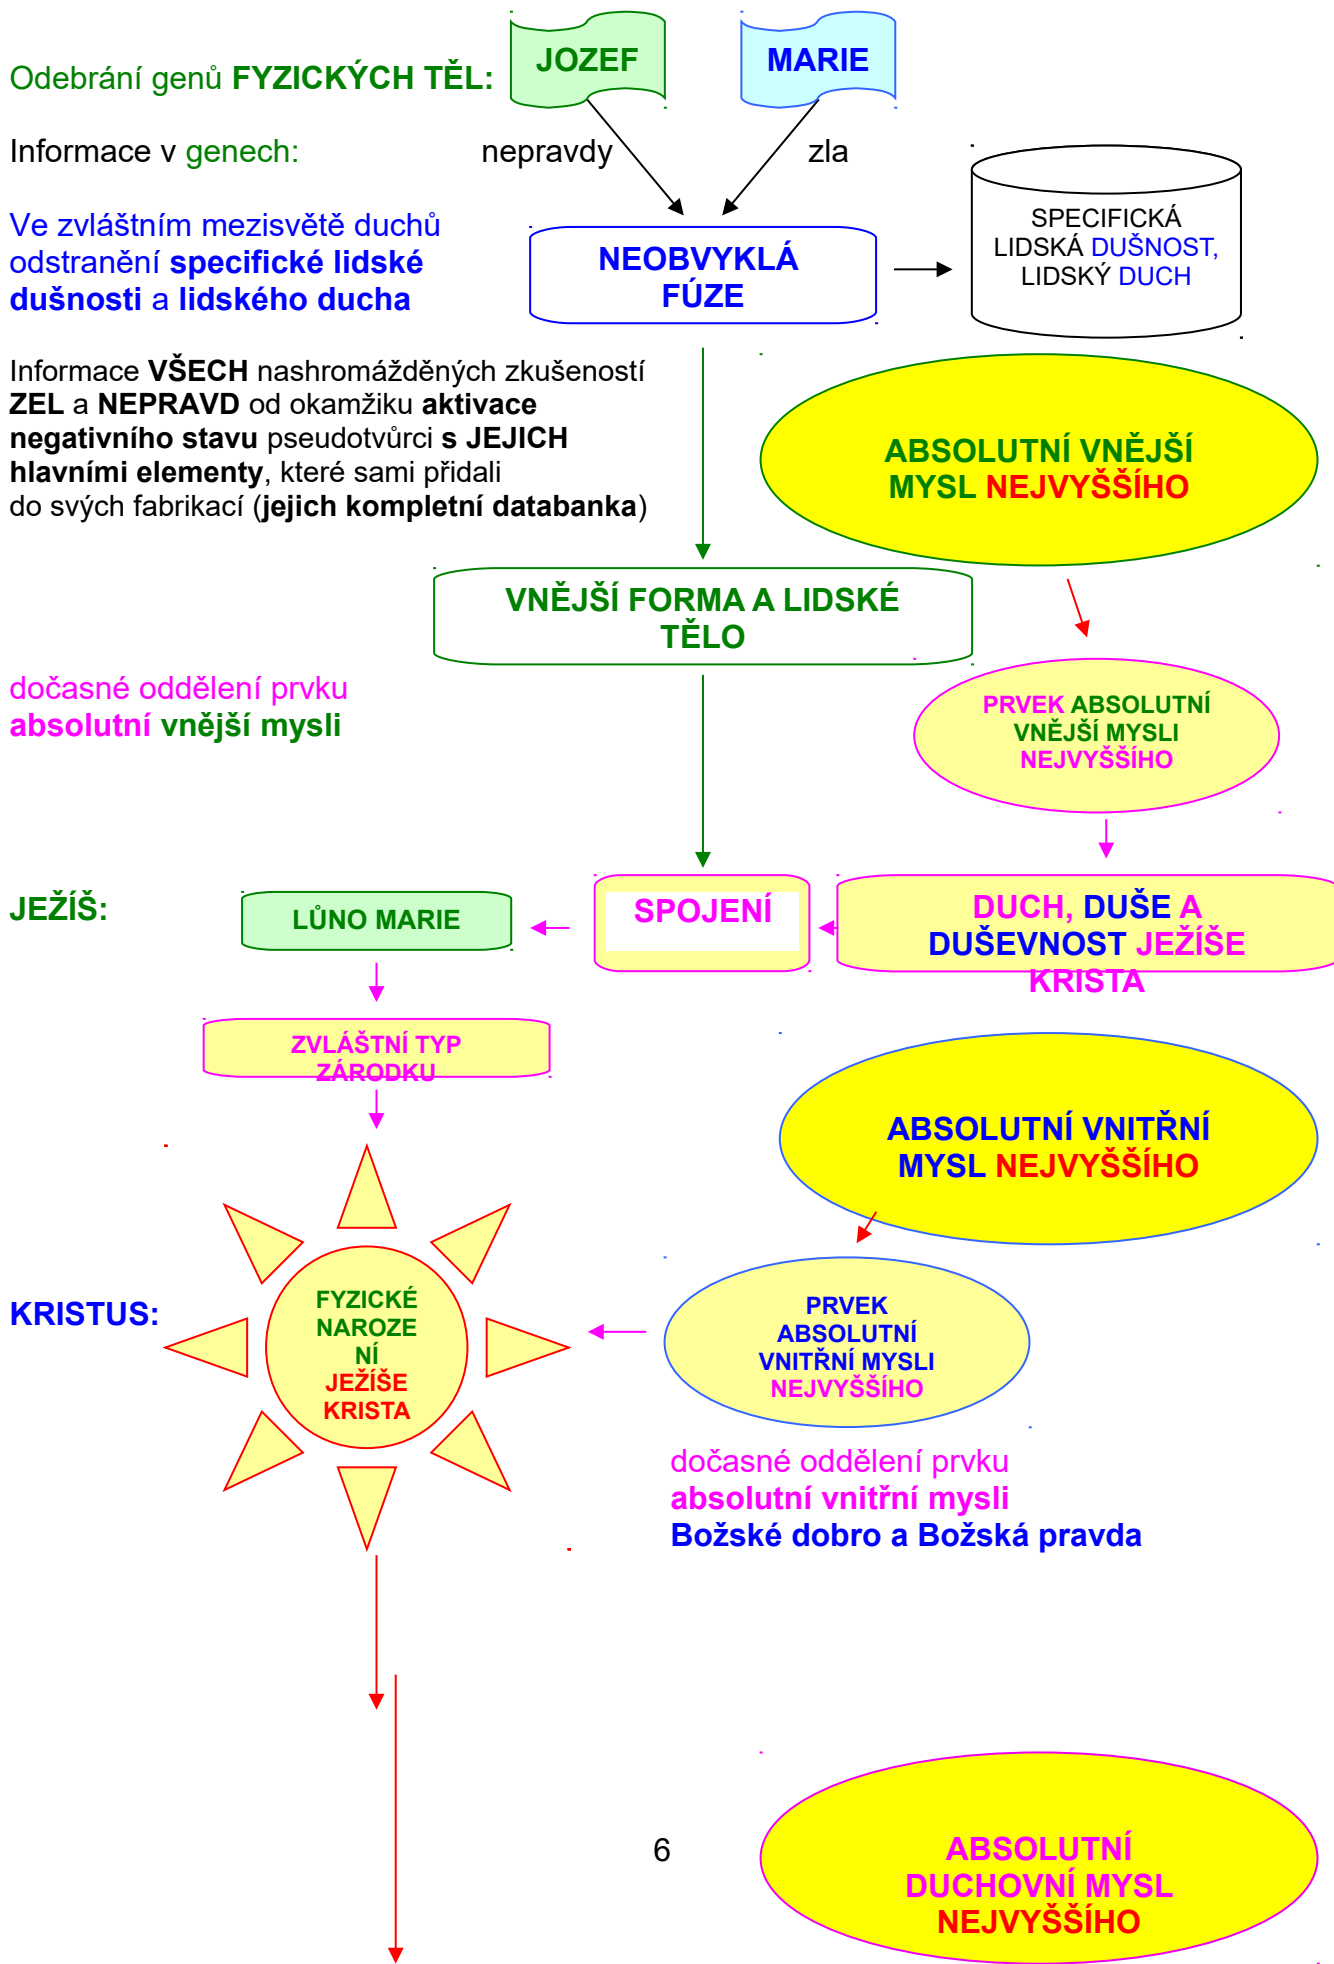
Odebrání genů FYZICKÝCH TĚL:

JOZEF

MARIE

Informace v genech:

nepravdy

zla

Ve zvláštním mezisvětě duchů odstranění specifické lidské dušnosti a lidského ducha

NEOBVYKLÁ FÚZE

SPECIFICKÁ LIDSKÁ DUŠNOST, LIDSKÝ DUCH

Informace VŠECH nashromážděných zkušeností ZEL a NEPRAVD od okamžiku aktivace negativního stavu pseudotvůrci s JEJICH hlavními elementy, které sami přidali do svých fabrikací (jejich kompletní databanka)

ABSOLUTNÍ VNĚJŠÍ MYSL NEJVYŠŠÍHO

VNĚJŠÍ FORMA A LIDSKÉ TĚLO

dočasné oddělení prvku absolutní vnější mysli

PRVEK ABSOLUTNÍ VNĚJŠÍ MYSLI NEJVYŠŠÍHO

JEŽÍŠ:

LŮNO MARIE

SPOJENÍ

DUCH, DUŠE A DUŠEVNOST JEŽÍŠE KRISTA

ZVLÁŠTNÍ TYP ZÁRODKU

ABSOLUTNÍ VNITŘNÍ MYSL NEJVYŠŠÍHO

KRISTUS:

FYZICKÉ NAROZE NÍ JEŽÍŠE KRISTA

PRVEK ABSOLUTNÍ VNITŘNÍ MYSLI NEJVYŠŠÍHO

dočasné oddělení prvku absolutní vnitřní mysli Božské dobro a Božská pravda

6

ABSOLUTNÍ DUCHOVNÍ MYSL NEJVYŠŠÍHO